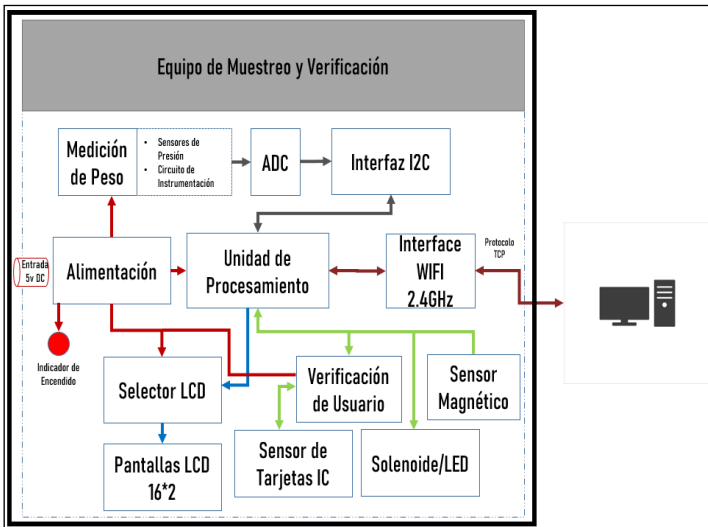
Equipo de Muestreo y Verificación

Medición de Peso

• Sensores de Presión
• Circuito de Instrumentación

ADC

Interfaz I2C

Entrada 5v DC

Alimentación

Unidad de Procesamiento

Interface WIFI 2.4GHz

Protocolo TCP

Indicador de Encendido

Selector LCD

Verificación de Usuario

Sensor Magnético

Pantallas LCD 16*2

Sensor de Tarjetas IC

Solenoide/LED